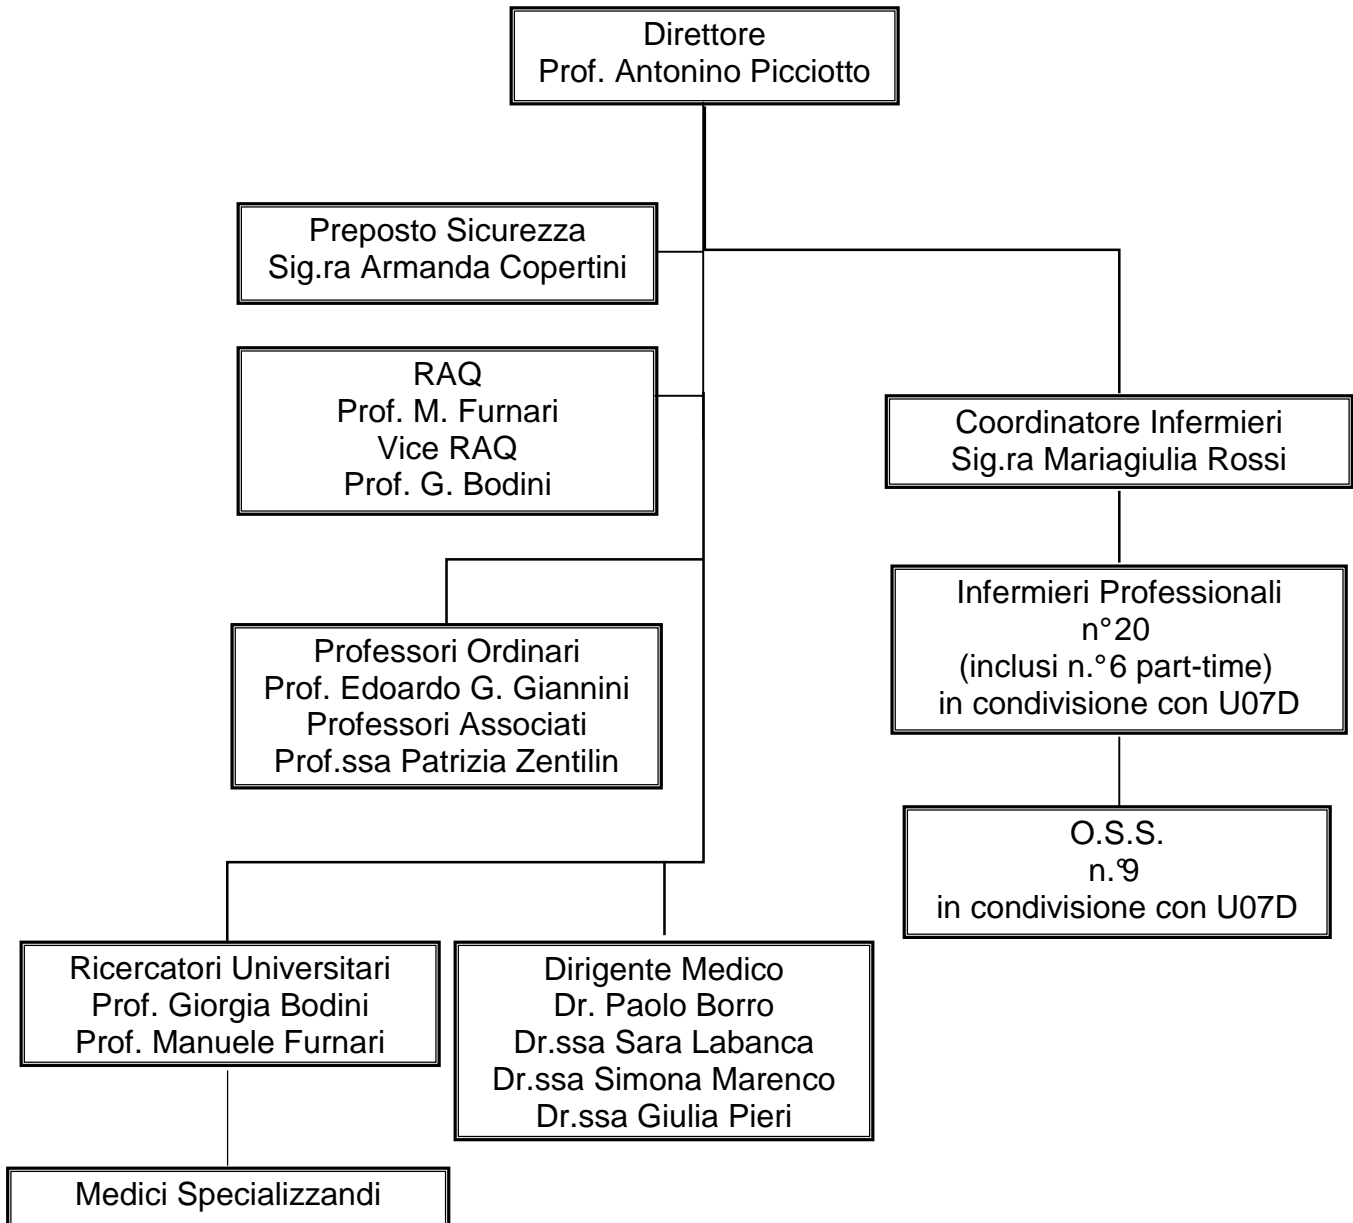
Direttore
Prof. Antonino Picciotto

Preposto Sicurezza
Sig.ra Armanda Copertini

RAQ
Prof. M. Furnari
Vice RAQ
Prof. G. Bodini

Coordinatore Infermieri
Sig.ra Mariagiulia Rossi

Infermieri Professionali
n°20
(inclusi n.°6 part-time)
in condivisione con U07D

Professori Ordinari
Prof. Edoardo G. Giannini
Professori Associati
Prof.ssa Patrizia Zentilin

O.S.S.
n.°9
in condivisione con U07D

Ricercatori Universitari
Prof. Giorgia Bodini
Prof. Manuele Furnari

Dirigente Medico
Dr. Paolo Borro
Dr.ssa Sara Labanca
Dr.ssa Simona Marenco
Dr.ssa Giulia Pieri

Medici Specializzandi